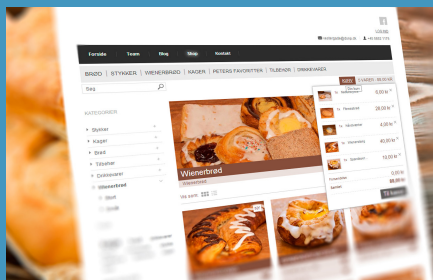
LOGIND
Forside Team Blog Shop Kontakt
BRØD STYKKER WIENERBRØD KAGER PETERS FAVORITTER TILBEHØR DRIKKEVARER
KURV
Søg
KATEGORIER
Stykker
Kager
Brød
Tilbehør
Drikkevarer
Wienerbrød
Wienerbrød
Wienerbrød
Vis antal
0,00 kr.
28,00 kr.
4,00 kr.
40,00 kr.
12,00 kr.
Til kassen